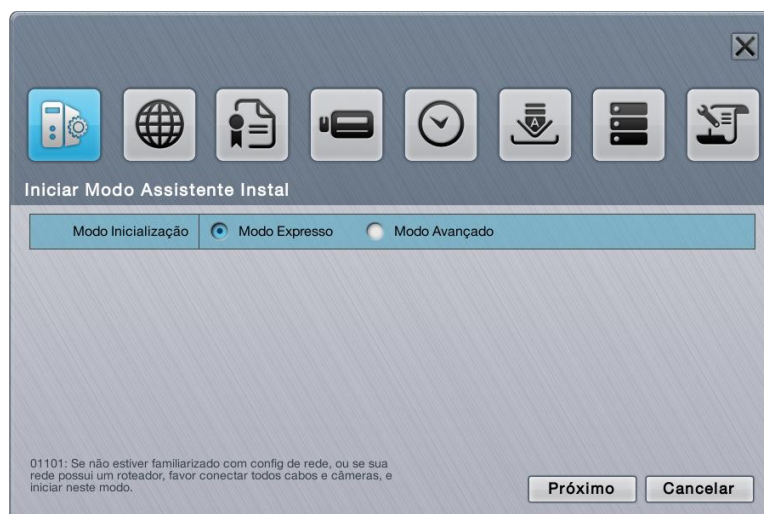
X

Iniciar Modo Assistente Instal

Modo Inicialização | Modo Expresso | Modo Avançado

01101: Se não estiver familiarizado com config de rede, ou se sua rede possui um roteador, favor conectar todos cabos e câmeras, e iniciar neste modo.

Próximo

Cancelar